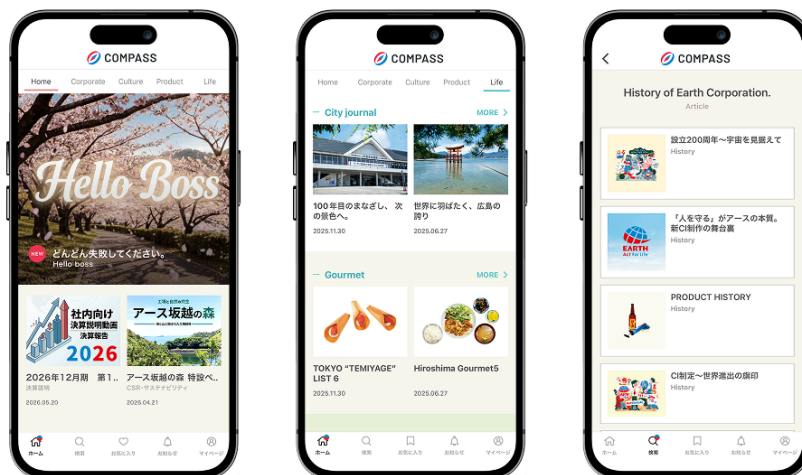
COMPASS

Home Corporate Culture Product Life

Hello Boss

NEW どんどん失敗してください。
Hello boss

社内向け 決算説明動画 決算報告 2026

2026年12月期 第1...
決算説明
2026.05.20

工場と自然の共生
アース坂越の森

アース坂越の森 特設ペ...
CSR・サステナビリティ
2026.04.21

ホーム 検索 お気に入り お知らせ マイページ

COMPASS

Home Corporate Culture Product Life

City journal MORE

100年目のまなざし、次の景色へ。
2025.11.30

世界に羽ばたく、広島の誇り
2025.06.27

Gourmet MORE

TOKYO "TEMIYAGE" LIST 6
2025.11.30

Hiroshima Gourmet5
2025.06.27

ホーム 検索 お気に入り お知らせ マイページ

COMPASS

History of Earth Corporation.
Article

設立200周年～宇宙を見据えて
History

「人を守る」がアースの本質。新CI制作の舞台裏
History

EARTH Act For Life

PRODUCT HISTORY
History

CI制定～世界進出の旗印
History

ホーム 検索 お気に入り お知らせ マイページ